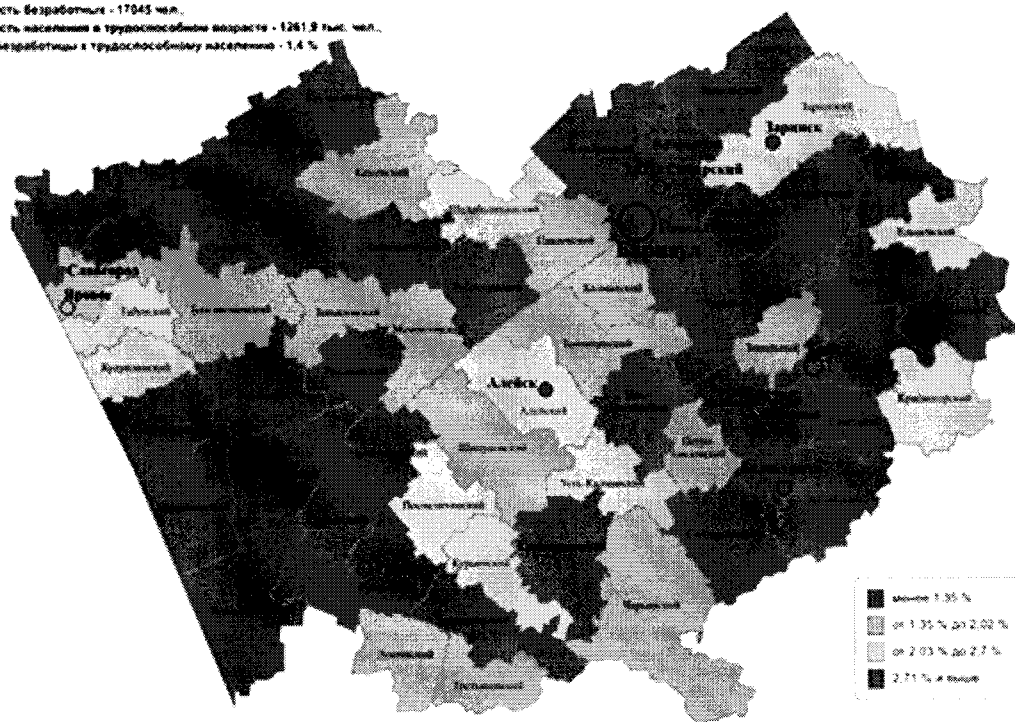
сть безработных - 17045 чел.,
сть населения в трудоспособном возрасте - 1261,9 тыс. чел.,
безработицы к трудоспособному населению - 1,4 %

Заринск
Заринский
Усть-Калманский
Славгород
Яровое
Табунский
Кулундинский
Алейск
Алейский
Шипуновский
Поспелихинский
Курьинский
Усть-Калманский
Змеиногорский
Третьяковский
Чарышский
Красногорский
Ельцовский
Солтонский
Павловский
Калманский
Топчихинский
Мамонтовский
Ключевский
Волчихинский
Барнаул
Шелаболихинский
Родинский
Благовещенский
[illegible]

менее 1,35 %
от 1,35 % до 2,02 %
от 2,03 % до 2,7 %
2,71 % и выше